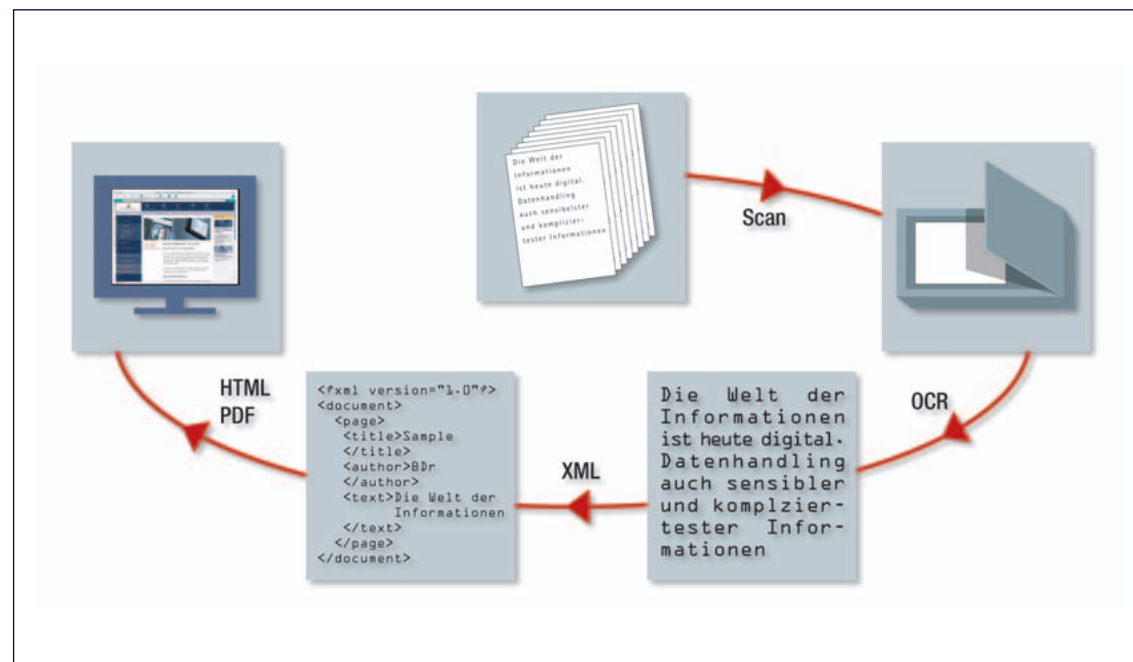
Die Welt der Informationen ist heute digital. Datenhandling auch sensibelster und komplizierter Informationen

Scan

Die Welt der Informationen ist heute digital. Datenhandling auch sensibler und komplziertester Informationen

OCR

XML

<?xml version="1.0"?>
<document>
<page>
<title>Sample
</title>
<author>BDr
</author>
<text>Die Welt der
Informationen
</text>
</page>
</document>

HTML
PDF